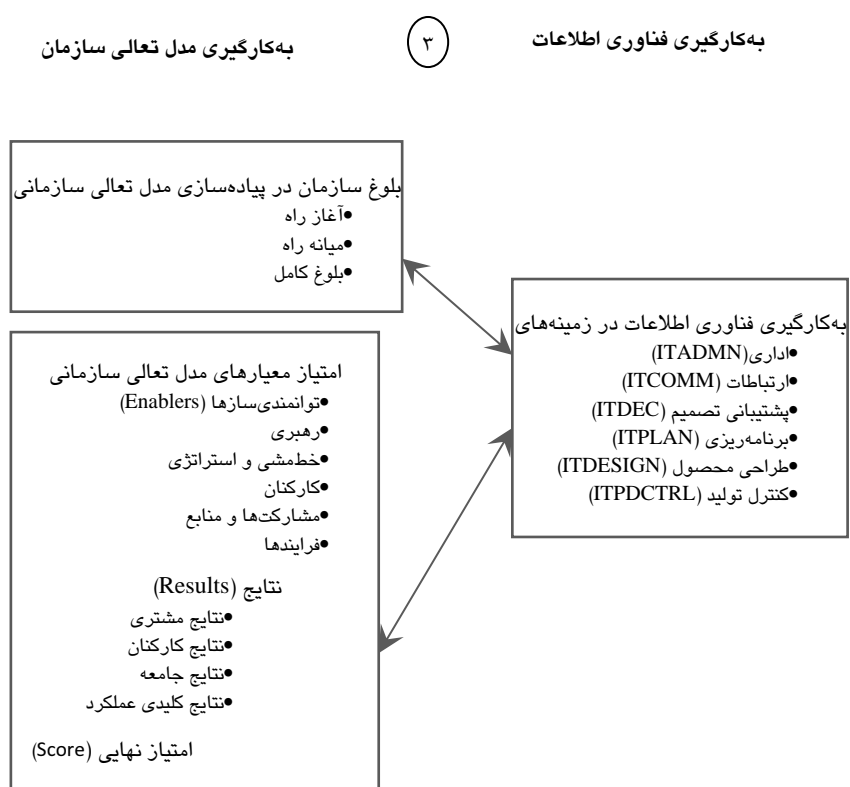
به‌کارگیری فناوری اطلاعات

۳

به‌کارگیری مدل تعالی سازمان

بلوغ سازمان در پیاده‌سازی مدل تعالی سازمانی
•آغاز راه
•میانه راه
•بلوغ کامل

به‌کارگیری فناوری اطلاعات در زمینه‌های
•اداری(ITADMN)
•ارتباطات (ITCOMM)
•پشتیبانی تصمیم (ITDEC)
•برنامه‌ریزی (ITPLAN)
•طراحی محصول (ITDESIGN)
•کنترل تولید (ITPDCTRL)

امتیاز معیارهای مدل تعالی سازمانی
•توانمندی‌سازها (Enablers)
•رهبری
•خط‌مشی و استراتژی
•کارکنان
•مشارکت‌ها و منابع
•فرایندها

نتایج (Results)
•نتایج مشتری
•نتایج کارکنان
•نتایج جامعه
•نتایج کلیدی عملکرد

امتیاز نهایی (Score)